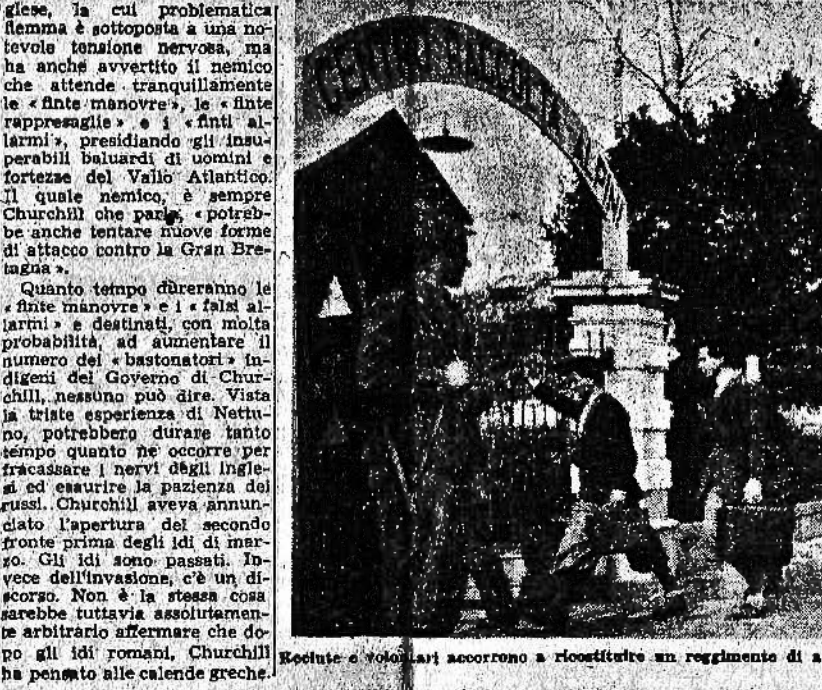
glese, la cui problematica flemma è sottoposta a una notevole tensione nervosa, ma ha anche avvertito il nemico che attende tranquillamente le «finte manovre», le «finte rappresaglie» e i «finti allarmi», presidiando gli insuperabili baluardi di uomini e fortezze del Vallo Atlantico. Il quale nemico, è sempre Churchill che parla, «potrebbe anche tentare nuove forme di attacco contro la Gran Bretagna».

Quanto tempo dureranno le «finte manovre» e i «falsi allarmi» e destinati, con molta probabilità, ad aumentare il numero dei «bastonatori» indigeni del Governo di Churchill, nessuno può dire. Vista la triste esperienza di Nettuno, potrebbero durare tanto tempo quanto ne occorre per fracassare i nervi degli inglesi ed esaurire la pazienza dei russi. Churchill aveva annunciato l'apertura del secondo fronte prima degli idi di marzo. Gli idi sono passati. Invece dell'invasione, c'è un discorso. Non è la stessa cosa sarebbe tuttavia assolutamente arbitrario affermare che dopo gli idi romani, Churchill ha pensato alle calende greche.

CENTRO RACCOLTA

Reclute e volontari accorrono a ricostituire un reggimento di a